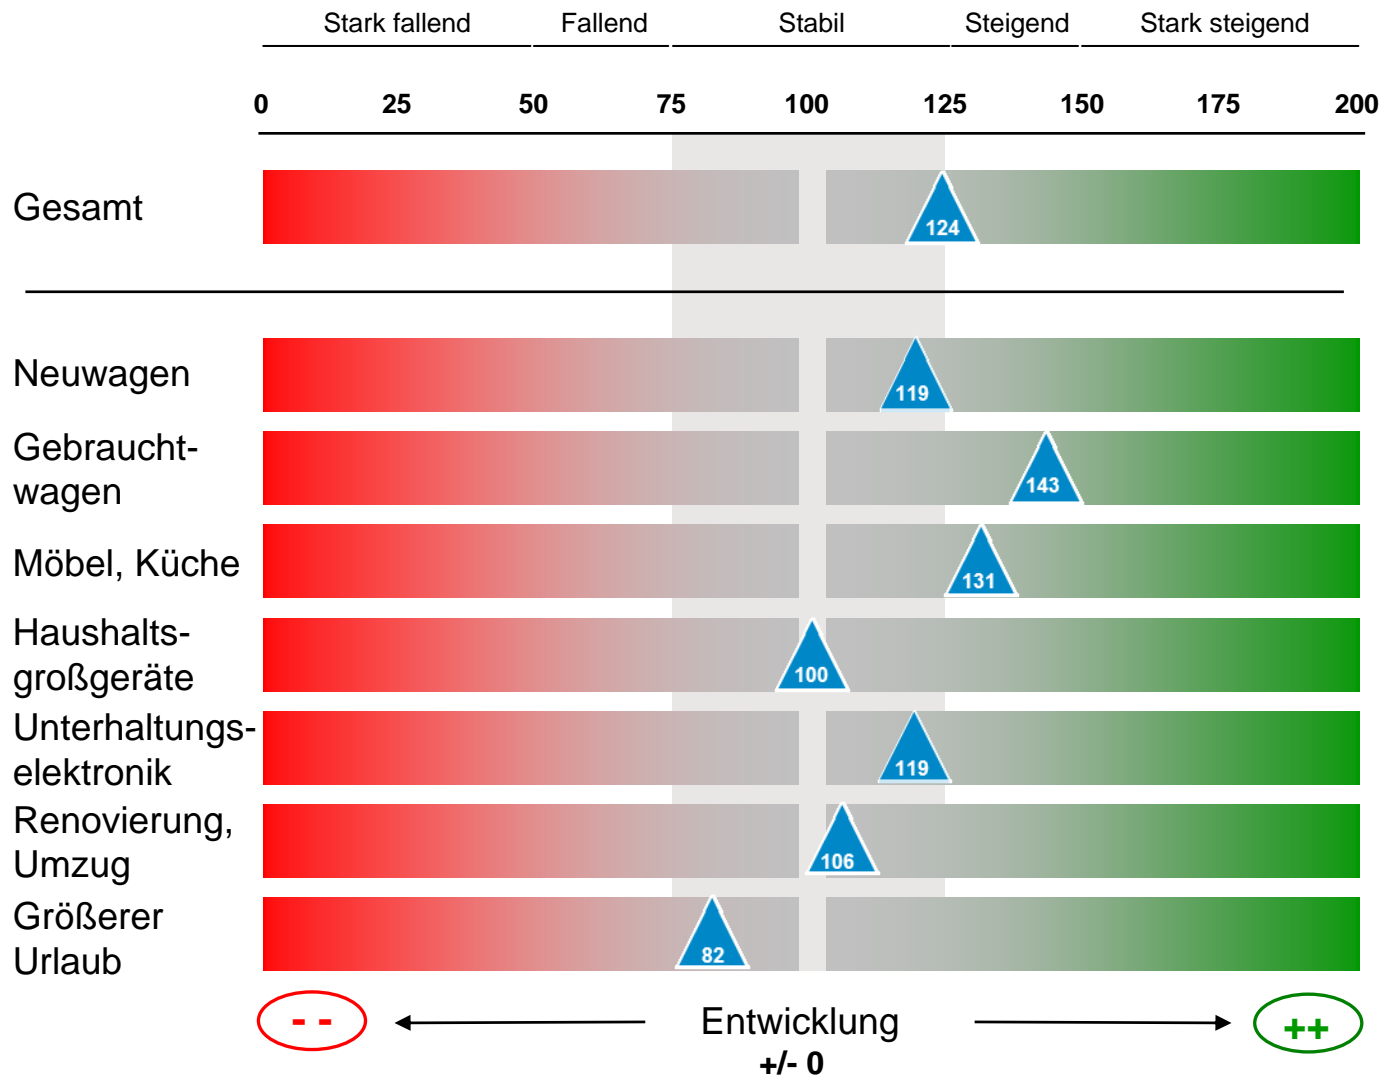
Stark fallend | Fallend | Stabil | Steigend | Stark steigend

0 25 50 75 100 125 150 175 200

Gesamt 124

Neuwagen 119

Gebrauchtwagen 143

Möbel, Küche 131

Haushaltsgroßgeräte 100

Unterhaltungselektronik 119

Renovierung, Umzug 106

Größerer Urlaub 82

- -

Entwicklung
+/- 0

++